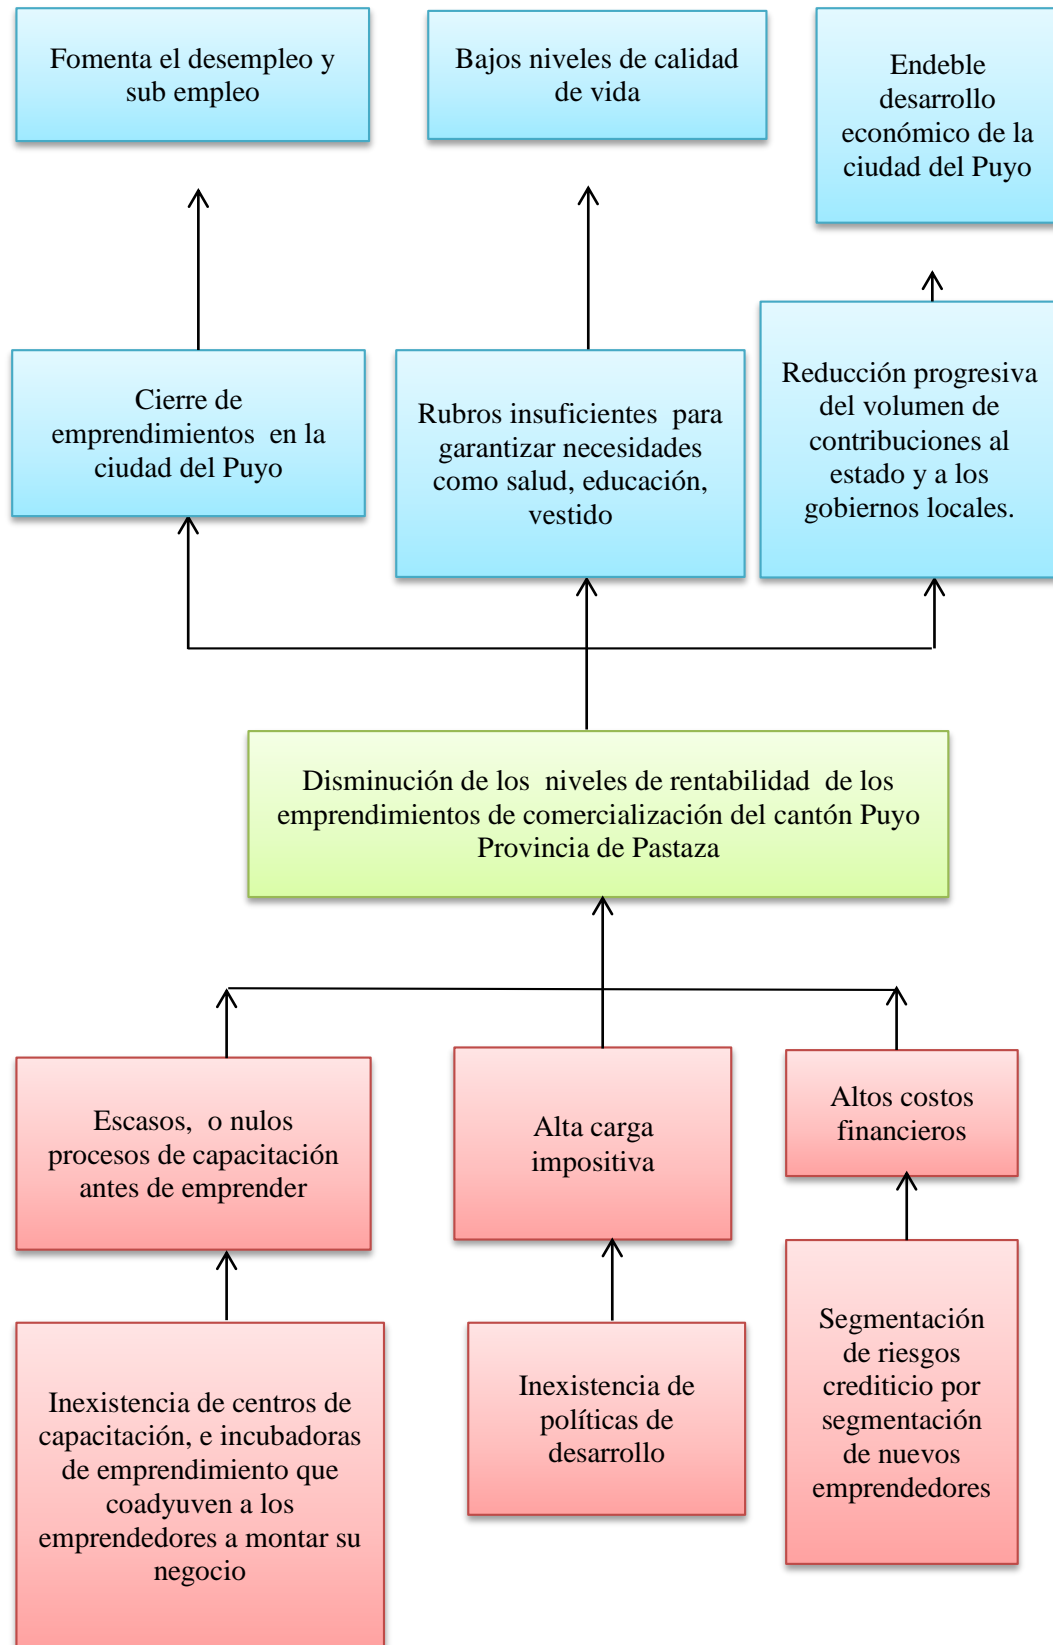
Fomenta el desempleo y sub empleo

Bajos niveles de calidad de vida

Endeble desarrollo económico de la ciudad del Puyo

Cierre de emprendimientos en la ciudad del Puyo

Rubros insuficientes para garantizar necesidades como salud, educación, vestido

Reducción progresiva del volumen de contribuciones al estado y a los gobiernos locales.

Disminución de los niveles de rentabilidad de los emprendimientos de comercialización del cantón Puyo Provincia de Pastaza

Escasos, o nulos procesos de capacitación antes de emprender

Alta carga impositiva

Altos costos financieros

Inexistencia de centros de capacitación, e incubadoras de emprendimiento que coadyuven a los emprendedores a montar su negocio

Inexistencia de políticas de desarrollo

Segmentación de riesgos crediticio por segmentación de nuevos emprendedores